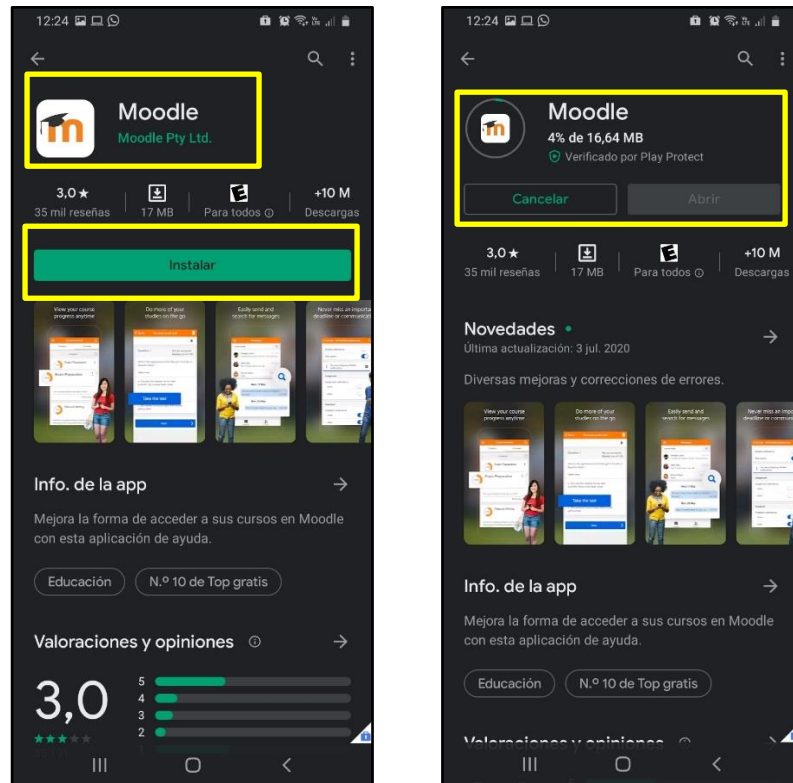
12:24

Moodle
Moodle Pty Ltd.

3,0 ★
35 mil reseñas
17 MB
Para todos
+10 M
Descargas

Instalar

View your course progress anytime
Do more of your studies on the go
Easily send and search for messages
Never miss an importa deadline or communicat

Info. de la app
Mejora la forma de acceder a sus cursos en Moodle con esta aplicación de ayuda.

Educación
N.º 10 de Top gratis

Valoraciones y opiniones

3,0
5
4
3
2

12:24

Moodle
4% de 16,64 MB
Verificado por Play Protect

Cancelar
Abrir

3,0 ★
35 mil reseñas
17 MB
Para todos
+10 M
Descargas

Novedades •
Última actualización: 3 jul. 2020

Diversas mejoras y correcciones de errores.

View your course progress anytime
Do more of your studies on the go
Easily send and search for messages
Never miss an impo deadline or communic

Info. de la app
Mejora la forma de acceder a sus cursos en Moodle con esta aplicación de ayuda.

Educación
N.º 10 de Top gratis

Valoraciones y opiniones